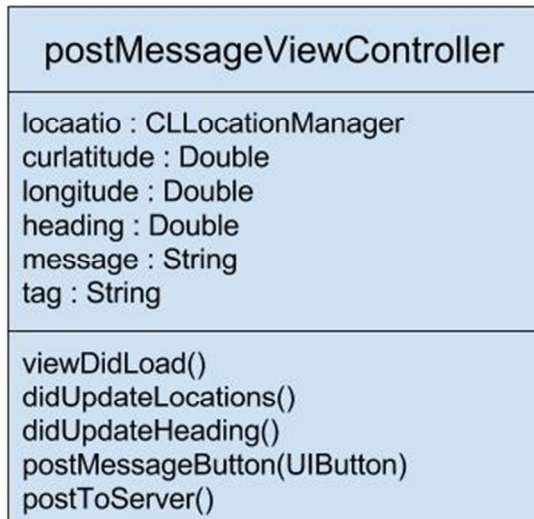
postMessageViewController

locaatio : CLLocationManager
curlatitude : Double
longitude : Double
heading : Double
message : String
tag : String

viewDidLoad()
didUpdateLocations()
didUpdateHeading()
postMessageButton(UIButton)
postToServer()